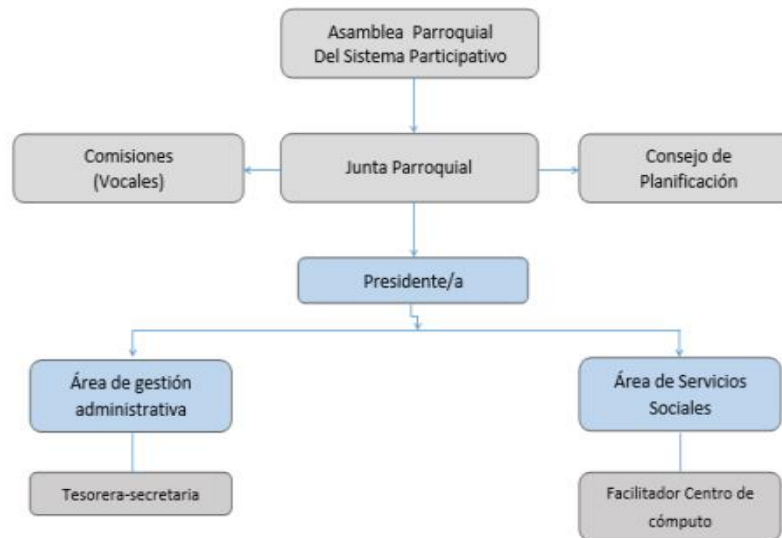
Asamblea Parroquial
Del Sistema Participativo

Comisiones
(Vocales)

Junta Parroquial

Consejo de
Planificación

Presidente/a

Área de gestión
administrativa

Área de Servicios
Sociales

Tesorera-secretaria

Facilitador Centro de
cómputo